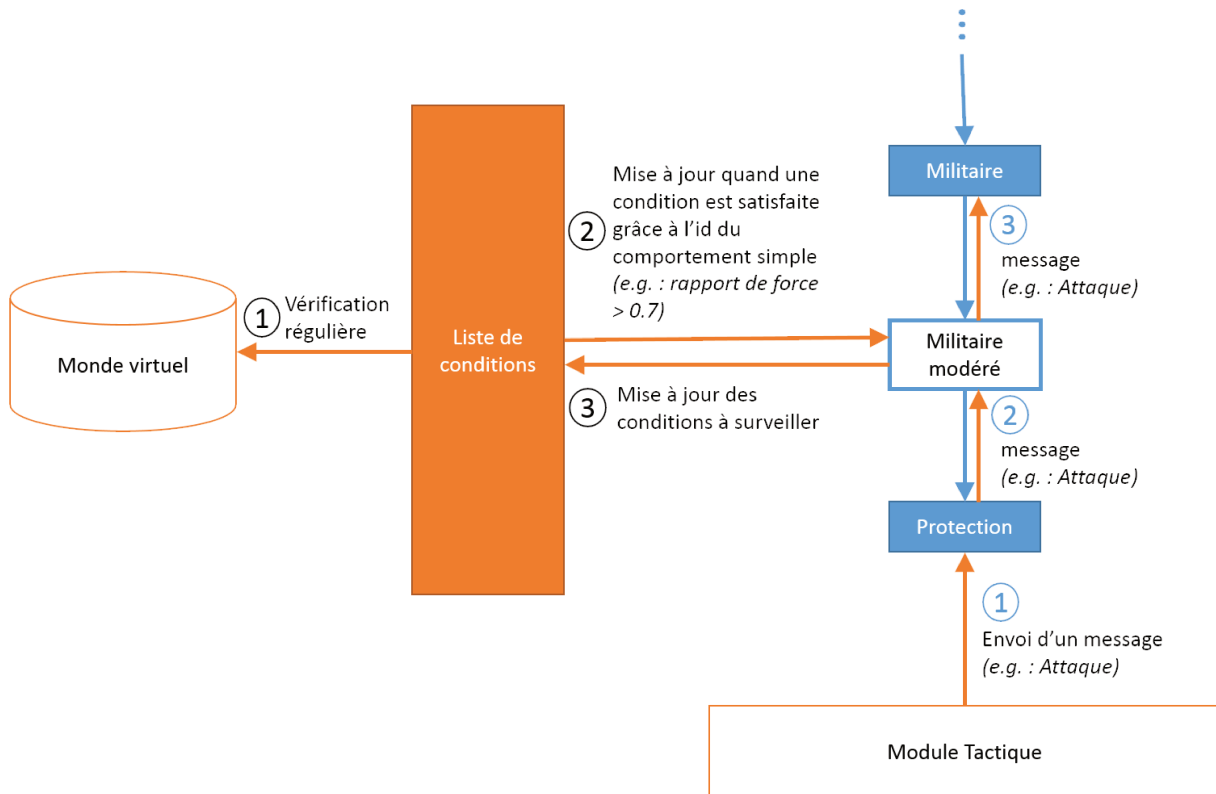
Militaire

2 Mise à jour quand une condition est satisfaite grâce à l'id du comportement simple *(e.g. : rapport de force > 0.7)*

3 message *(e.g. : Attaque)*

1 Vérification régulière

Monde virtuel

Liste de conditions

Militaire modéré

3 Mise à jour des conditions à surveiller

2 message *(e.g. : Attaque)*

Protection

1 Envoi d'un message *(e.g. : Attaque)*

Module Tactique